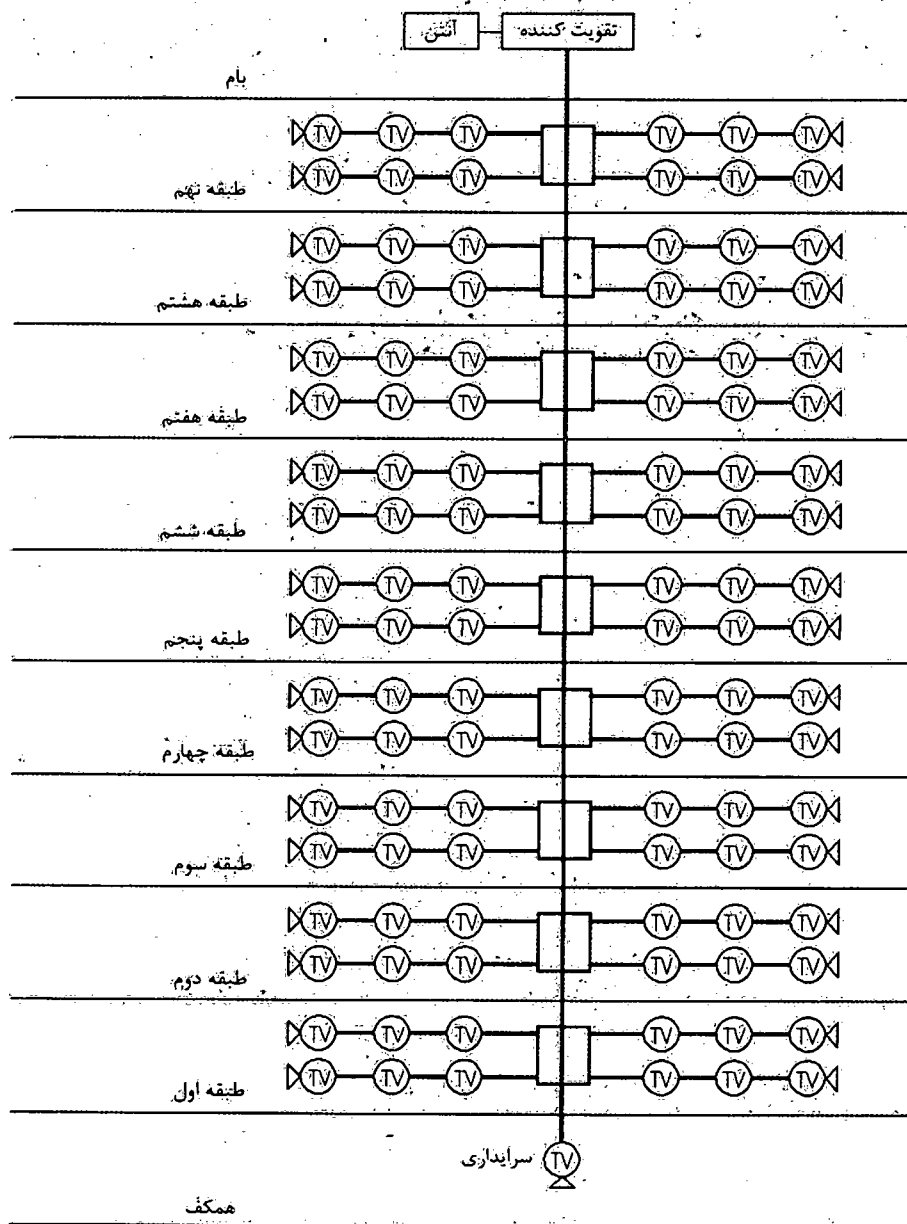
آنتن
تقویت کننده
بام
TV TV TV TV TV TV
TV TV TV TV TV TV
طبقه نهم
TV TV TV TV TV TV
TV TV TV TV TV TV
طبقه هشتم
TV TV TV TV TV TV
TV TV TV TV TV TV
طبقه هفتم
TV TV TV TV TV TV
TV TV TV TV TV TV
طبقه ششم
TV TV TV TV TV TV
TV TV TV TV TV TV
طبقه پنجم
TV TV TV TV TV TV
TV TV TV TV TV TV
طبقه چهارم
TV TV TV TV TV TV
TV TV TV TV TV TV
طبقه سوم
TV TV TV TV TV TV
TV TV TV TV TV TV
طبقه دوم
TV TV TV TV TV TV
TV TV TV TV TV TV
طبقه اول
TV
سرایداری
همکف